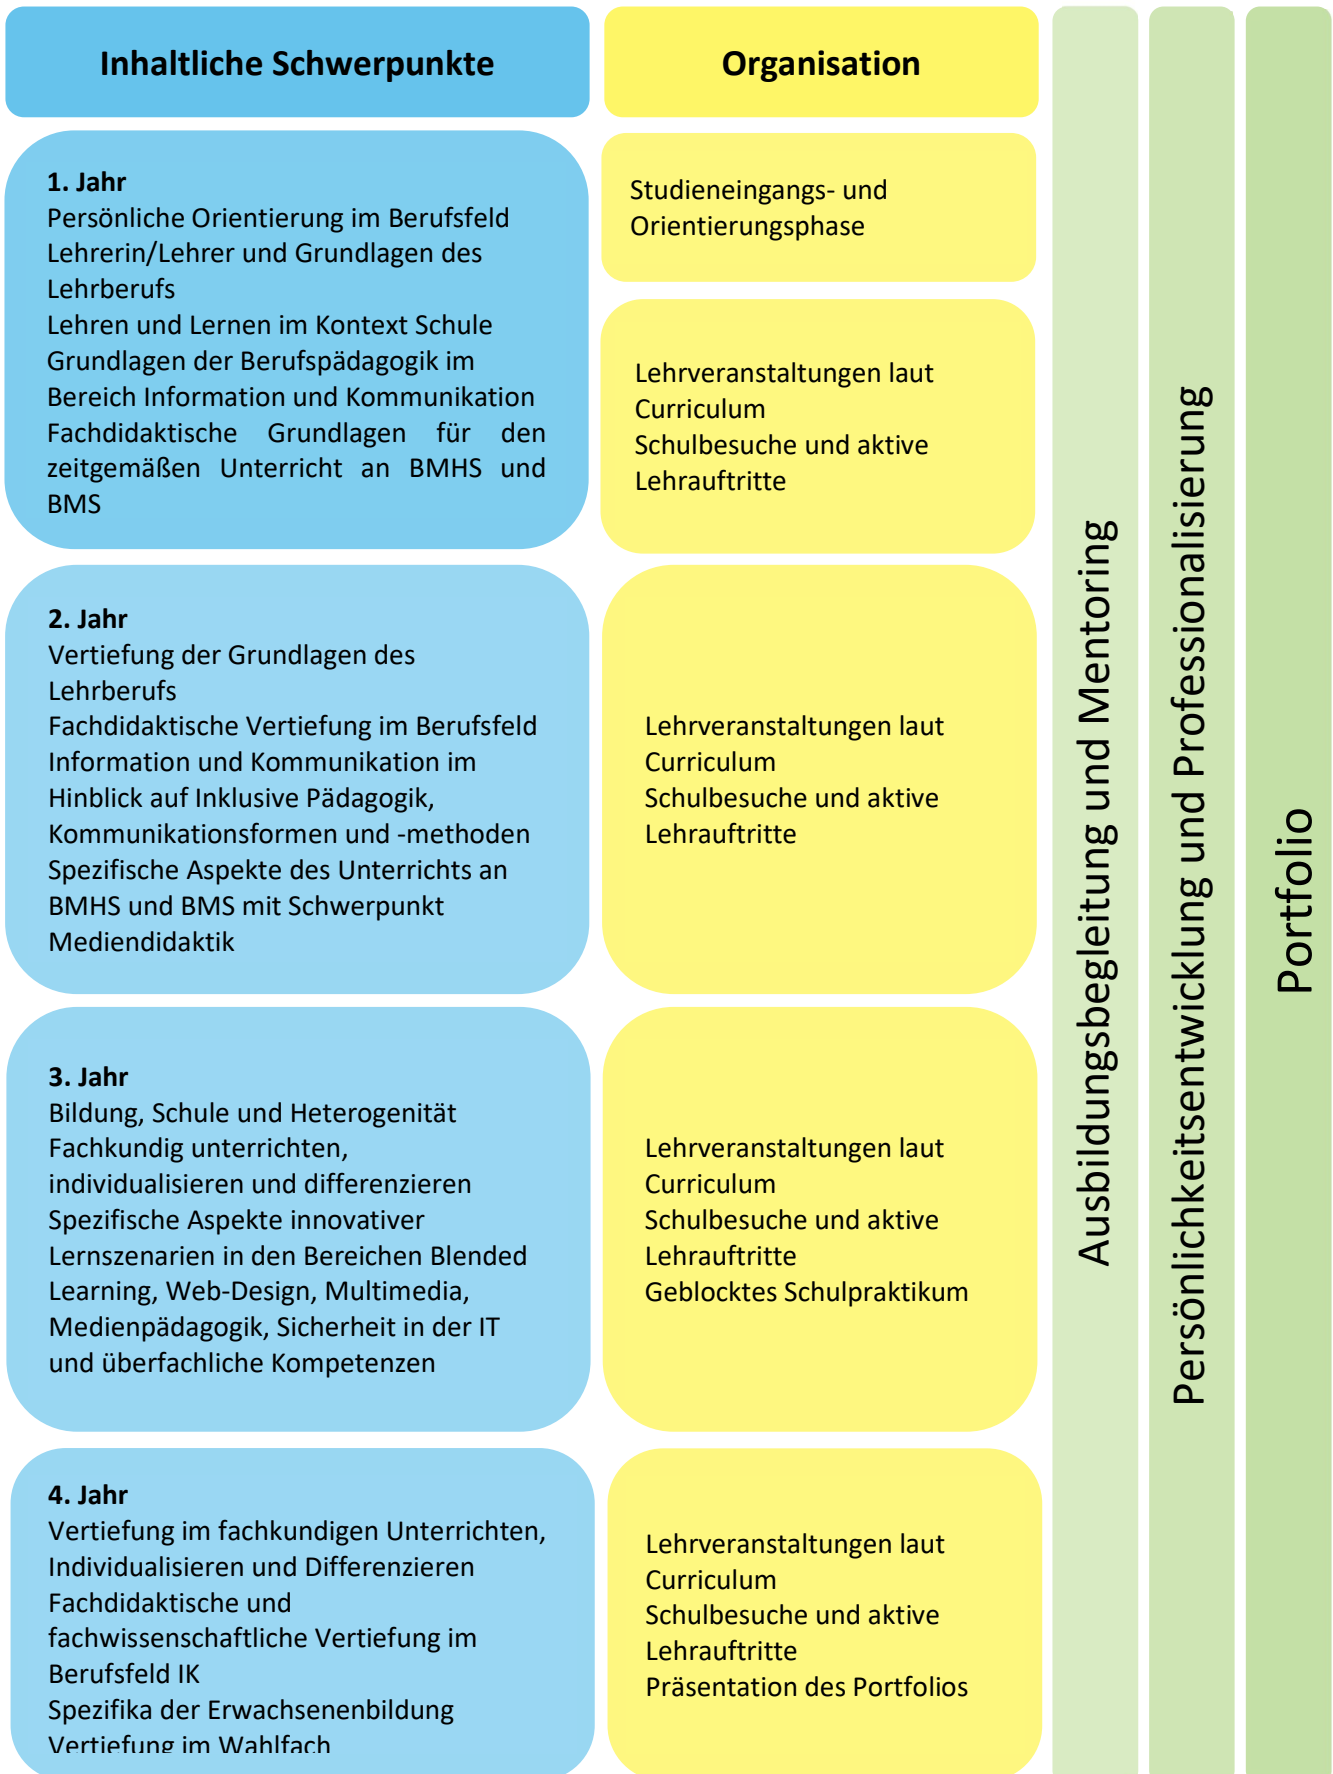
Inhaltliche Schwerpunkte

Organisation

1. Jahr
Persönliche Orientierung im Berufsfeld Lehrerin/Lehrer und Grundlagen des Lehrberufs
Lehren und Lernen im Kontext Schule
Grundlagen der Berufspädagogik im Bereich Information und Kommunikation
Fachdidaktische Grundlagen für den zeitgemäßen Unterricht an BMHS und BMS

Studieneingangs- und Orientierungsphase

Lehrveranstaltungen laut Curriculum
Schulbesuche und aktive Lehrauftritte

2. Jahr
Vertiefung der Grundlagen des Lehrberufs
Fachdidaktische Vertiefung im Berufsfeld Information und Kommunikation im Hinblick auf Inklusive Pädagogik, Kommunikationsformen und -methoden
Spezifische Aspekte des Unterrichts an BMHS und BMS mit Schwerpunkt Mediendidaktik

Lehrveranstaltungen laut Curriculum
Schulbesuche und aktive Lehrauftritte

3. Jahr
Bildung, Schule und Heterogenität
Fachkundig unterrichten, individualisieren und differenzieren
Spezifische Aspekte innovativer Lernszenarien in den Bereichen Blended Learning, Web-Design, Multimedia, Medienpädagogik, Sicherheit in der IT und überfachliche Kompetenzen

Lehrveranstaltungen laut Curriculum
Schulbesuche und aktive Lehrauftritte
Geblocktes Schulpraktikum

4. Jahr
Vertiefung im fachkundigen Unterrichten, Individualisieren und Differenzieren
Fachdidaktische und fachwissenschaftliche Vertiefung im Berufsfeld IK
Spezifika der Erwachsenenbildung
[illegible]

Lehrveranstaltungen laut Curriculum
Schulbesuche und aktive Lehrauftritte
Präsentation des Portfolios

Ausbildungsbegleitung und Mentoring

Persönlichkeitsentwicklung und Professionalisierung

Portfolio